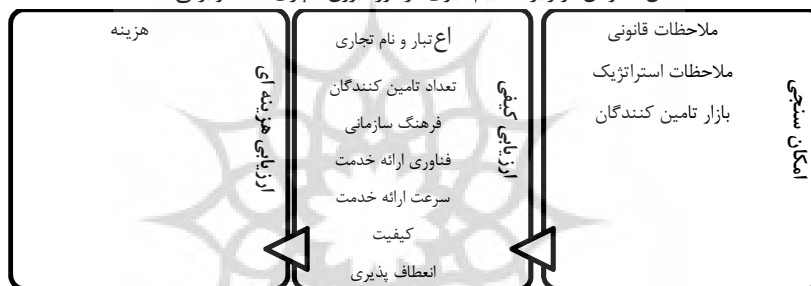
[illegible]

امکان سنجی

ملاحظات قانونی
ملاحظات استراتژیک
بازار تامین کنندگان

ارزیابی کیفی

اعتبار و نام تجاری
تعداد تامین کنندگان
فرهنگ سازمانی
فناوری ارائه خدمت
سرعت ارائه خدمت
کیفیت
انعطاف پذیری

ارزیابی هزینه ای

هزینه